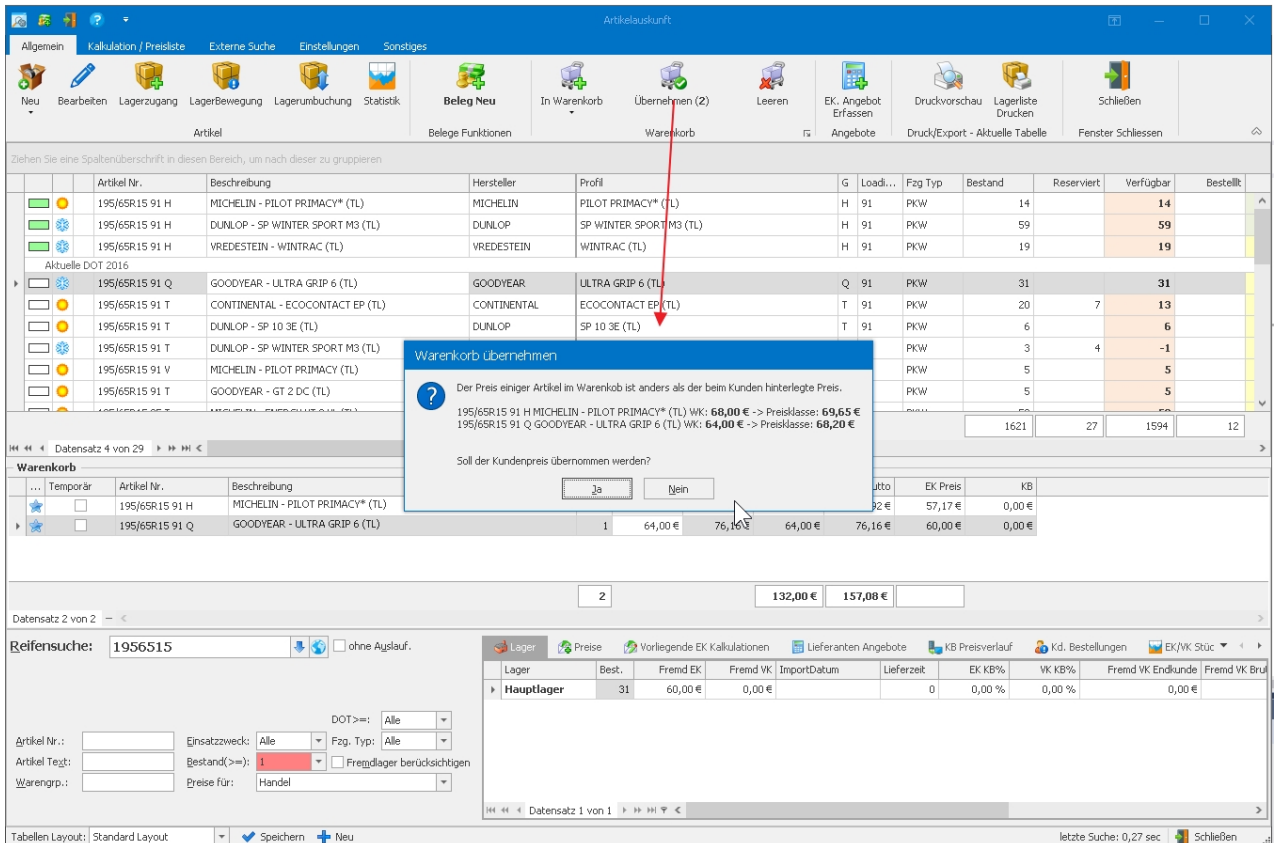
Artikelauskunft

Allgemein Kalkulation / Preisliste Externe Suche Einstellungen Sonstiges

Neu Bearbeiten Lagerzugang LagerBewegung Lagerumbuchung Statistik
Artikel

Beleg Neu
Belege Funktionen

In Warenkorb Übernehmen (2) Leeren
Warenkorb

EK. Angebot Erfassen
Angebote

Druckvorschau Lagerliste Drucken
Druck/Export - Aktuelle Tabelle

Schließen
Fenster Schliessen

Ziehen Sie eine Spaltenüberschrift in diesen Bereich, um nach dieser zu gruppieren

| | | Artikel Nr. | Beschreibung | Hersteller | Profil | G | Loadi... | Fzg Typ | Bestand | Reserviert | Verfügbar | Bestellt |
|---|---|---|---|---|---|---|---|---|---|---|---|---|
| | | 195/65R15 91 H | MICHELIN - PILOT PRIMACY* (TL) | MICHELIN | PILOT PRIMACY* (TL) | H | 91 | PKW | 14 | | 14 | |
| | | 195/65R15 91 H | DUNLOP - SP WINTER SPORT M3 (TL) | DUNLOP | SP WINTER SPORT M3 (TL) | H | 91 | PKW | 59 | | 59 | |
| | | 195/65R15 91 H | VREDESTEIN - WINTRAC (TL) | VREDESTEIN | WINTRAC (TL) | H | 91 | PKW | 19 | | 19 | |
| Aktuelle DOT 2016 | | | | | | | | | | | | |
| | | 195/65R15 91 Q | GOODYEAR - ULTRA GRIP 6 (TL) | GOODYEAR | ULTRA GRIP 6 (TL) | Q | 91 | PKW | 31 | | 31 | |
| | | 195/65R15 91 T | CONTINENTAL - ECOCONTACT EP (TL) | CONTINENTAL | ECOCONTACT EP (TL) | T | 91 | PKW | 20 | 7 | 13 | |
| | | 195/65R15 91 T | DUNLOP - SP 10 3E (TL) | DUNLOP | SP 10 3E (TL) | T | 91 | PKW | 6 | | 6 | |
| | | 195/65R15 91 T | DUNLOP - SP WINTER SPORT M3 (TL) | | | | | PKW | 3 | 4 | -1 | |
| | | 195/65R15 91 V | MICHELIN - PILOT PRIMACY (TL) | | | | | PKW | 5 | | 5 | |
| | | 195/65R15 91 T | GOODYEAR - GT 2 DC (TL) | | | | | PKW | 5 | | 5 | |
| | | | | | | | | | 1621 | 27 | 1594 | 12 |

Datensatz 4 von 29

Warenkorb übernehmen
Der Preis einiger Artikel im Warenkob ist anders als der beim Kunden hinterlegte Preis.
195/65R15 91 H MICHELIN - PILOT PRIMACY* (TL) WK: 68,00 € -> Preisklasse: 69,65 €
195/65R15 91 Q GOODYEAR - ULTRA GRIP 6 (TL) WK: 64,00 € -> Preisklasse: 68,20 €
Soll der Kundenpreis übernommen werden?
Ja Nein

Warenkorb
| ... | Temporär | Artikel Nr. | Beschreibung | | | | | utto | EK Preis | KB |
|---|---|---|---|---|---|---|---|---|---|---|
| | | 195/65R15 91 H | MICHELIN - PILOT PRIMACY* (TL) | | | | | 92 € | 57,17 € | 0,00 € |
| | | 195/65R15 91 Q | GOODYEAR - ULTRA GRIP 6 (TL) | 1 | 64,00 € | 76,16 € | 64,00 € | 76,16 € | 60,00 € | 0,00 € |

2 132,00 € 157,08 €
Datensatz 2 von 2

Reifensuche: 1956515 ohne Auslauf.

DOT>=: Alle
Artikel Nr.: Einsatzzweck: Alle Fzg. Typ: Alle
Artikel Text: Bestand(>=): 1 Fremdlager berücksichtigen
Warengrp.: Preise für: Handel

Lager Preise Vorliegende EK Kalkulationen Lieferanten Angebote KB Preisverlauf Kd. Bestellungen EK/VK Stüc

| Lager | Best. | Fremd EK | Fremd VK | ImportDatum | Lieferzeit | EK KB% | VK KB% | Fremd VK Endkunde | Fremd VK Bru |
|---|---|---|---|---|---|---|---|---|---|
| Hauptlager | 31 | 60,00 € | 0,00 € | | 0 | 0,00 % | 0,00 % | 0,00 € | |

Datensatz 1 von 1

Tabellen Layout: Standard Layout Speichern Neu letzte Suche: 0,27 sec Schließen